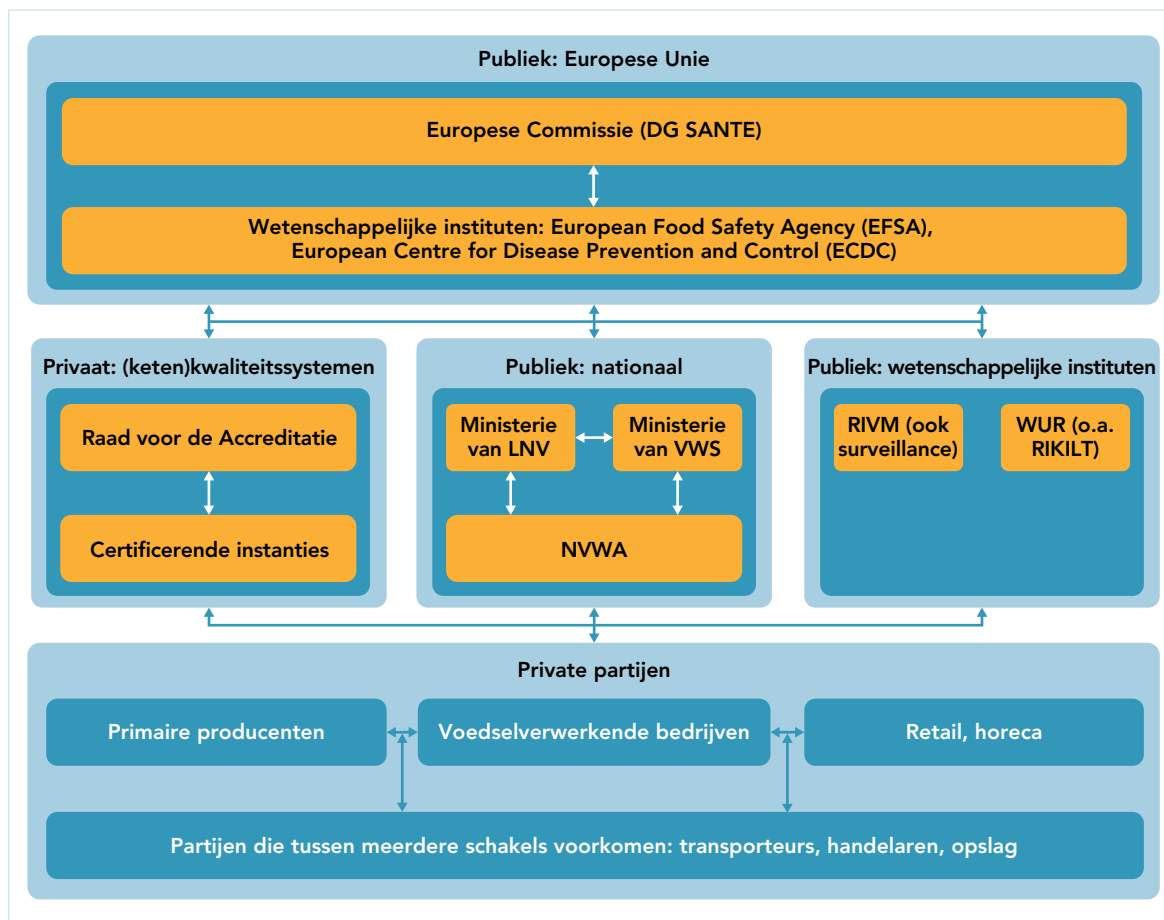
Publiek: Europese Unie

Europese Commissie (DG SANTE)

Wetenschappelijke instituten: European Food Safety Agency (EFSA), European Centre for Disease Prevention and Control (ECDC)

Privaat: (keten)kwaliteitssystemen

Raad voor de Accreditatie

Certificerende instanties

Publiek: nationaal

Ministerie van LNV

Ministerie van VWS

NVWA

Publiek: wetenschappelijke instituten

RIVM (ook surveillance)

WUR (o.a. RIKILT)

Private partijen

Primaire producenten

Voedselverwerkende bedrijven

Retail, horeca

Partijen die tussen meerdere schakels voorkomen: transporteurs, handelaren, opslag